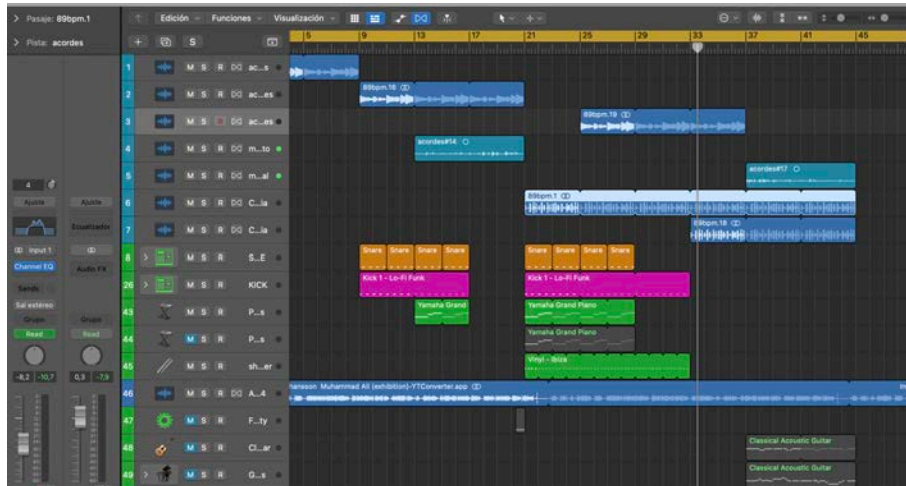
> Pasaje: 89bpm.1

> Pista: acordes

Edición Funciones Visualización

5 9 13 17 21 25 29 33 37 41 45

1 M S R ac...s
2 M S R ac...es
3 M S R ac...es
4 M S R m...to
5 M S R m...al
6 M S R C...la
7 M S R C...la
8 M S R S...E
26 M S R KICK
43 M S R P...s
44 M S R P...s
45 M S R sh...er
46 M S R A...4
47 M S R F...ty
48 M S R Cl...ar
49 M S R G...s

89bpm.16
89bpm.19
acordes#14
acordes#17
89bpm.1
89bpm.18
Snare Snare Snare Snare
Snare Snare Snare Snare
Kick 1 - Lo-Fi Funk
Kick 1 - Lo-Fi Funk
Yamaha Grand
Yamaha Grand Piano
Yamaha Grand Piano
Vinyl - Ibiza
hanson Muhammed Ali (exhibition)-YTConverter.app
Classical Acoustic Guitar
Classical Acoustic Guitar

4
Ajuste Ajuste
Ecualizador
Input 1
Channel EQ
Audio FX
Sends
Sal estéreo
Grupo Grupo
Read Read
-8,2 -10,7
0,3 -7,9